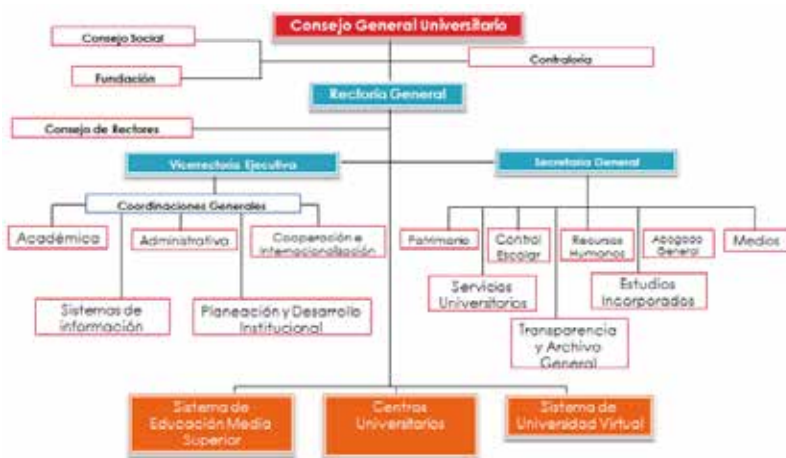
Consejo General Universitario

Consejo Social

Fundación

Contraloría

Rectoría General

Consejo de Rectores

Vicerrectoría Ejecutiva

Secretaría General

Coordinaciones Generales

Académica

Administrativa

Cooperación e Internacionalización

Sistemas de información

Planeación y Desarrollo Institucional

Patrimonio

Control Escolar

Recursos Humanos

Abogado General

Medios

Servicios Universitarios

Estudios Incorporados

Transparencia y Archivo General

Sistema de Educación Media Superior

Centros Universitarios

Sistema de Universidad Virtual